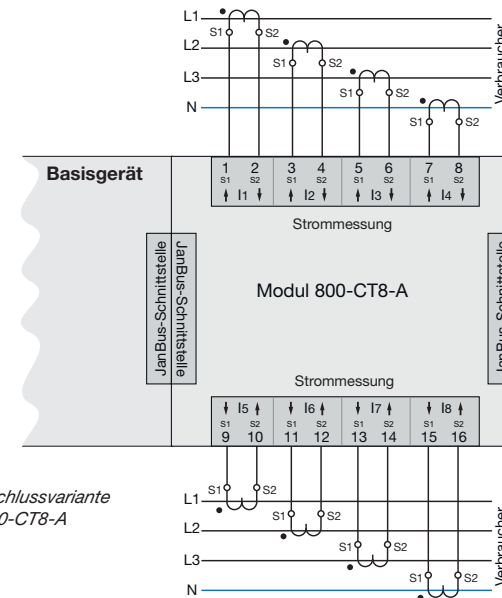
L1
S1 S2
L2
S1 S2
L3
S1 S2
N
S1 S2
Verbraucher

Basisgerät

| 1 | 2 | 3 | 4 | 5 | 6 | 7 | 8 |
|---|---|---|---|---|---|---|---|
| S1 | S2 | S1 | S2 | S1 | S2 | S1 | S2 |
| I1 | | I2 | | I3 | | I4 | |

Strommessung

JanBus-Schnittstelle

JanBus-Schnittstelle

Modul 800-CT8-A

JanBus-Schnittstelle

Strommessung

| I5 | | I6 | | I7 | | I8 | |
|---|---|---|---|---|---|---|---|
| S1 | S2 | S1 | S2 | S1 | S2 | S1 | S2 |
| 9 | 10 | 11 | 12 | 13 | 14 | 15 | 16 |

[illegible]chlussvariante
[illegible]0-CT8-A

L1
S1 S2
L2
S1 S2
L3
S1 S2
N
S1 S2
Verbraucher